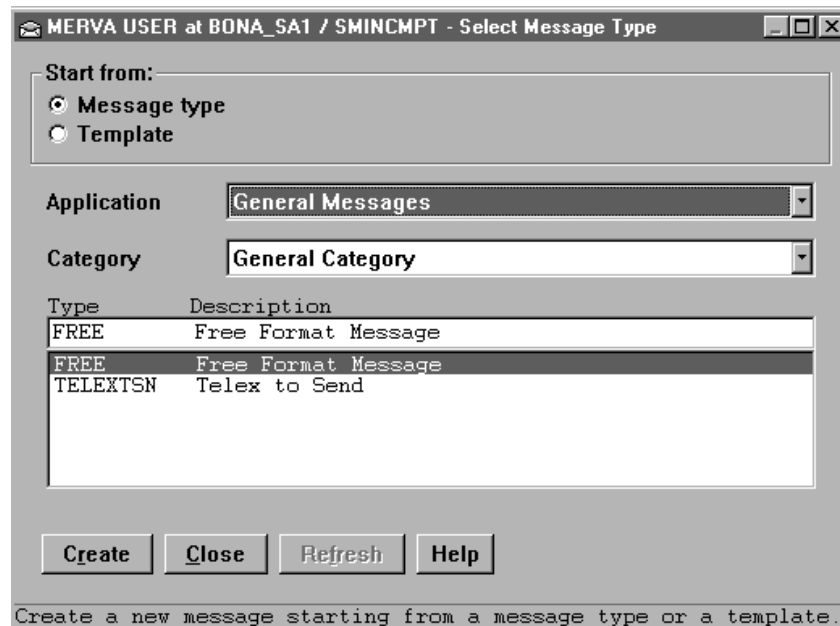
MERVA USER at BONA_SA1 / SMINCMPT - Select Message Type

Start from:
Message type
Template

Application General Messages

Category General Category

| Type | Description |
|---|---|
| FREE | Free Format Message |

FREE Free Format Message
TELEXTSN Telex to Send

Create Close Refresh Help

Create a new message starting from a message type or a template.